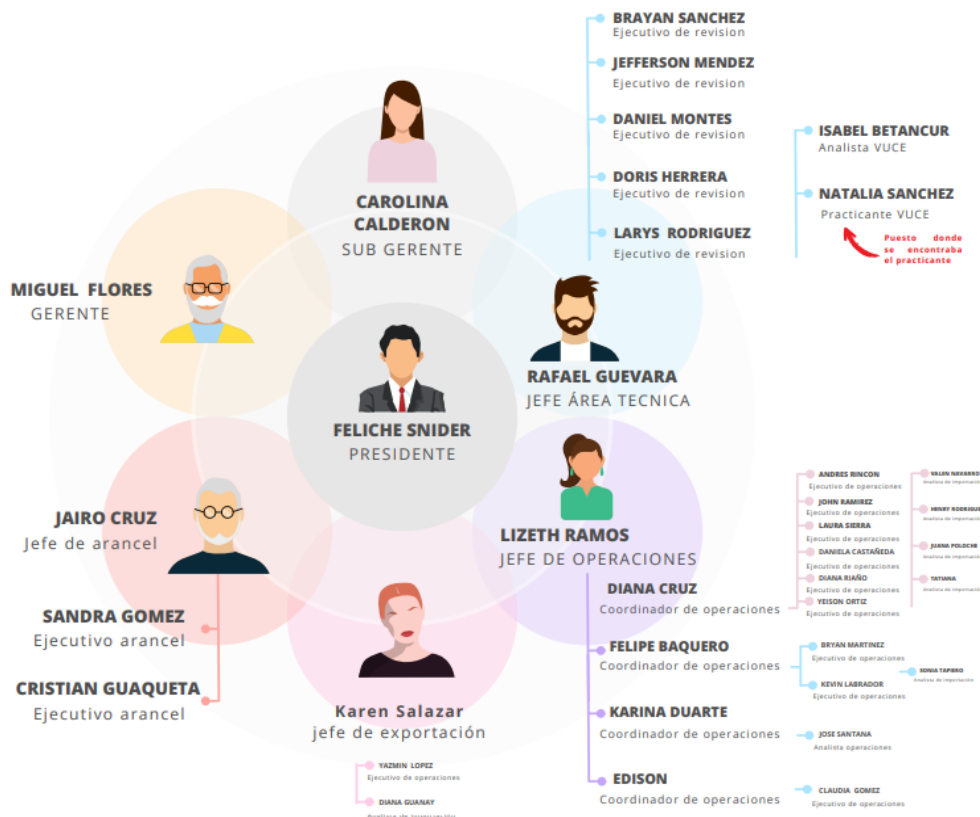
BRAYAN SANCHEZ
Ejecutivo de revision

JEFFERSON MENDEZ
Ejecutivo de revision

DANIEL MONTES
Ejecutivo de revision

DORIS HERRERA
Ejecutivo de revision

LARYS RODRIGUEZ
Ejecutivo de revision

ISABEL BETANCUR
Analista VUCE

NATALIA SANCHEZ
Practicante VUCE

Puesto donde se encontraba el practicante

CAROLINA CALDERON
SUB GERENTE

MIGUEL FLORES
GERENTE

RAFAEL GUEVARA
JEFE ÁREA TECNICA

FELICHE SNIDER
PRESIDENTE

JAIRO CRUZ
Jefe de arancel

LIZETH RAMOS
JEFE DE OPERACIONES

ANDRES RINCON
Ejecutivo de operaciones

JOHN RAMIREZ
Ejecutivo de operaciones

LAURA SIERRA
Ejecutivo de operaciones

DANIELA CASTAÑEDA
Ejecutivo de operaciones

DIANA RIAÑO
Ejecutivo de operaciones

YEISON ORTIZ
Ejecutivo de operaciones

VALEN NAVARRO
Analista de importación

HENRY RODRIGUEZ
Analista de importación

JUANA POLOCHE
Analista de importación

TATIANA
Analista de importación

DIANA CRUZ
Coordinador de operaciones

SANDRA GOMEZ
Ejecutivo arancel

CRISTIAN GUAQUETA
Ejecutivo arancel

FELIPE BAQUERO
Coordinador de operaciones

BRYAN MARTINEZ
Ejecutivo de operaciones

KEVIN LABRADOR
Ejecutivo de operaciones

SONIA TAPIERO
Analista de importación

KARINA DUARTE
Coordinador de operaciones

JOSE SANTANA
Analista operaciones

Karen Salazar
jefe de exportación

EDISON
Coordinador de operaciones

CLAUDIA GOMEZ
Ejecutivo de operaciones

YAZMIN LOPEZ
Ejecutivo de operaciones

DIANA GUANAY
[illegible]